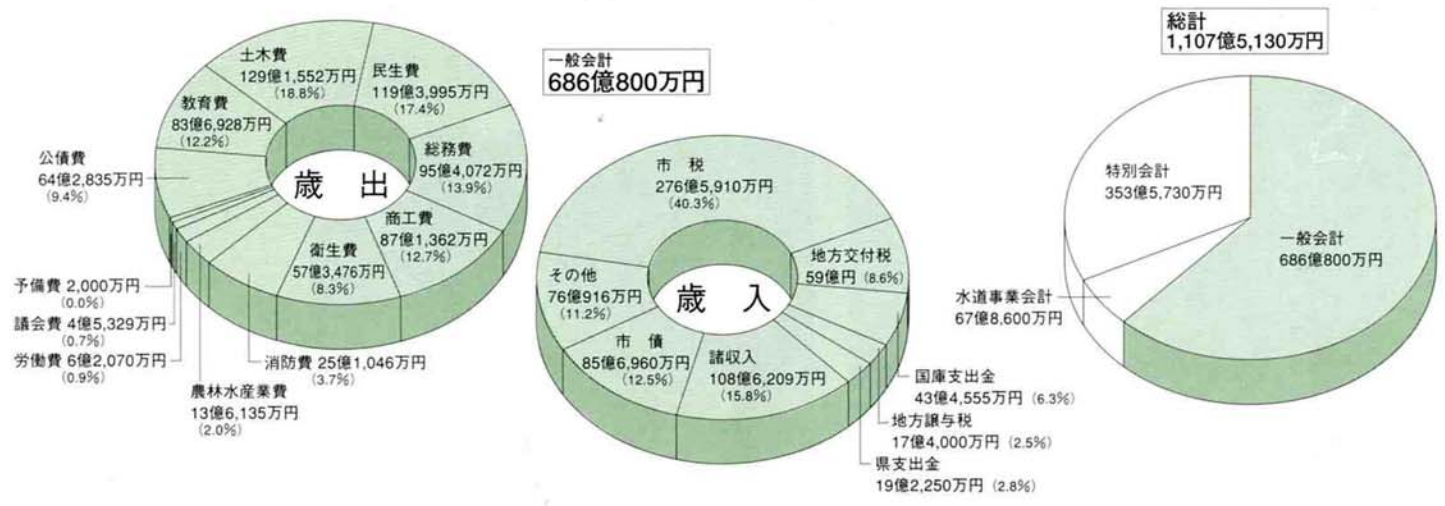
土木費
129億1,552万円
(18.8%)

民生費
119億3,995万円
(17.4%)

教育費
83億6,928万円
(12.2%)

総務費
95億4,072万円
(13.9%)

公債費
64億2,835万円
(9.4%)

歳　出

商工費
87億1,362万円
(12.7%)

衛生費
57億3,476万円
(8.3%)

予備費 2,000万円
(0.0%)

議会費 4億5,329万円
(0.7%)

労働費 6億2,070万円
(0.9%)

消防費 25億1,046万円
(3.7%)

農林水産業費
13億6,135万円
(2.0%)

一般会計
686億800万円

市　税
276億5,910万円
(40.3%)

地方交付税
59億円 (8.6%)

その他
76億916万円
(11.2%)

歳　入

市　債
85億6,960万円
(12.5%)

諸収入
108億6,209万円
(15.8%)

国庫支出金
43億4,555万円 (6.3%)

地方譲与税
17億4,000万円 (2.5%)

県支出金
19億2,250万円 (2.8%)

総計
1,107億5,130万円

特別会計
353億5,730万円

一般会計
686億800万円

水道事業会計
67億8,600万円